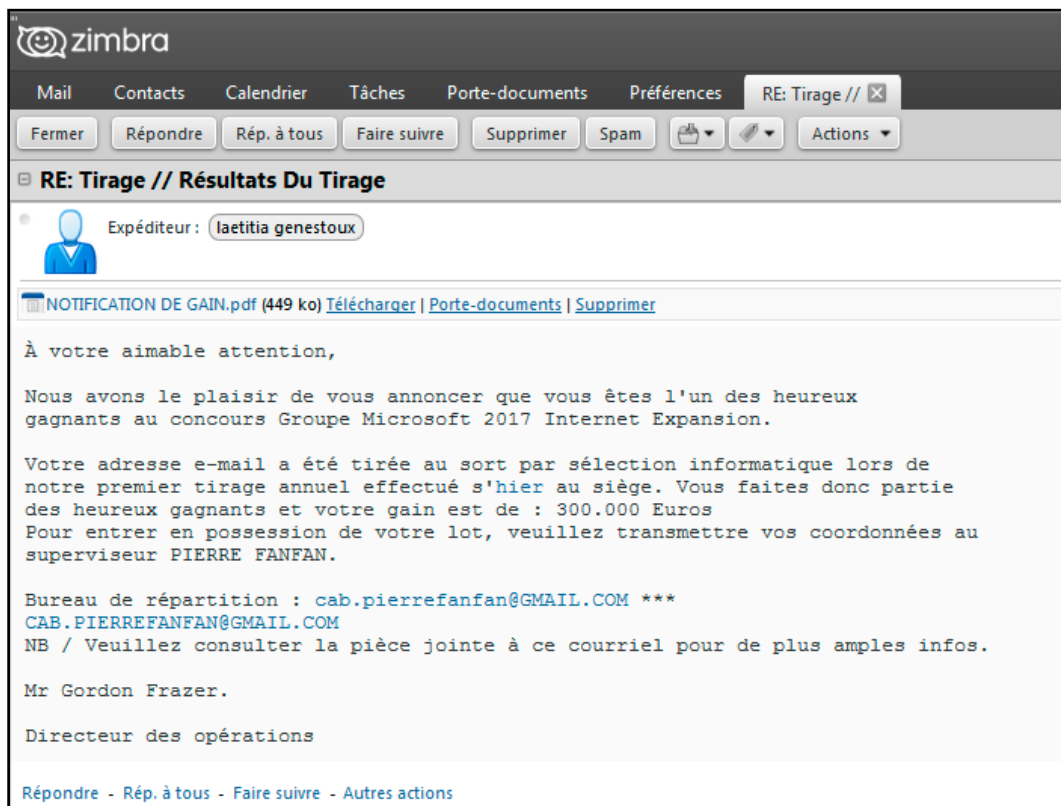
zimbra

Mail Contacts Calendrier Tâches Porte-documents Préférences RE: Tirage //

Fermer Répondre Rép. à tous Faire suivre Supprimer Spam Actions

RE: Tirage // Résultats Du Tirage

Expéditeur : laetitia genestoux

NOTIFICATION DE GAIN.pdf (449 ko) Télécharger | Porte-documents | Supprimer

À votre aimable attention,

Nous avons le plaisir de vous annoncer que vous êtes l'un des heureux gagnants au concours Groupe Microsoft 2017 Internet Expansion.

Votre adresse e-mail a été tirée au sort par sélection informatique lors de notre premier tirage annuel effectué s'hier au siège. Vous faites donc partie des heureux gagnants et votre gain est de : 300.000 Euros
Pour entrer en possession de votre lot, veuillez transmettre vos coordonnées au superviseur PIERRE FANFAN.

Bureau de répartition : cab.pierrefanfan@GMAIL.COM *** CAB.PIERREFANFAN@GMAIL.COM
NB / Veuillez consulter la pièce jointe à ce courriel pour de plus amples infos.

Mr Gordon Frazer.

Directeur des opérations

Répondre - Rép. à tous - Faire suivre - Autres actions